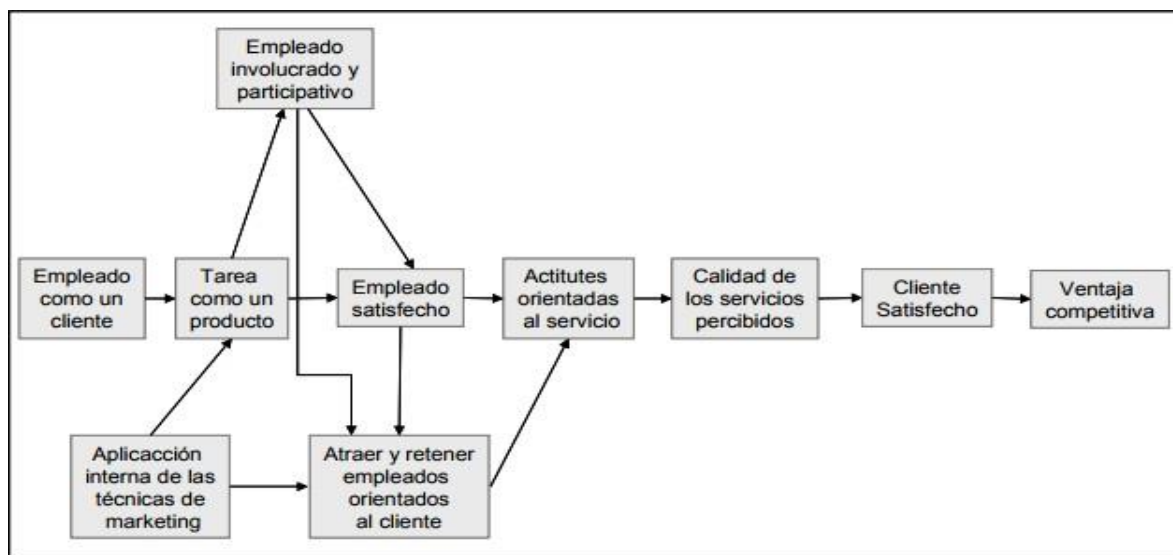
Empleado involucrado y participativo

Empleado como un cliente

Tarea como un producto

Empleado satisfecho

Actitutes orientadas al servicio

Calidad de los servicios percibidos

Cliente Satisfecho

Ventaja competitiva

Aplicacción interna de las técnicas de marketing

Atraer y retener empleados orientados al cliente